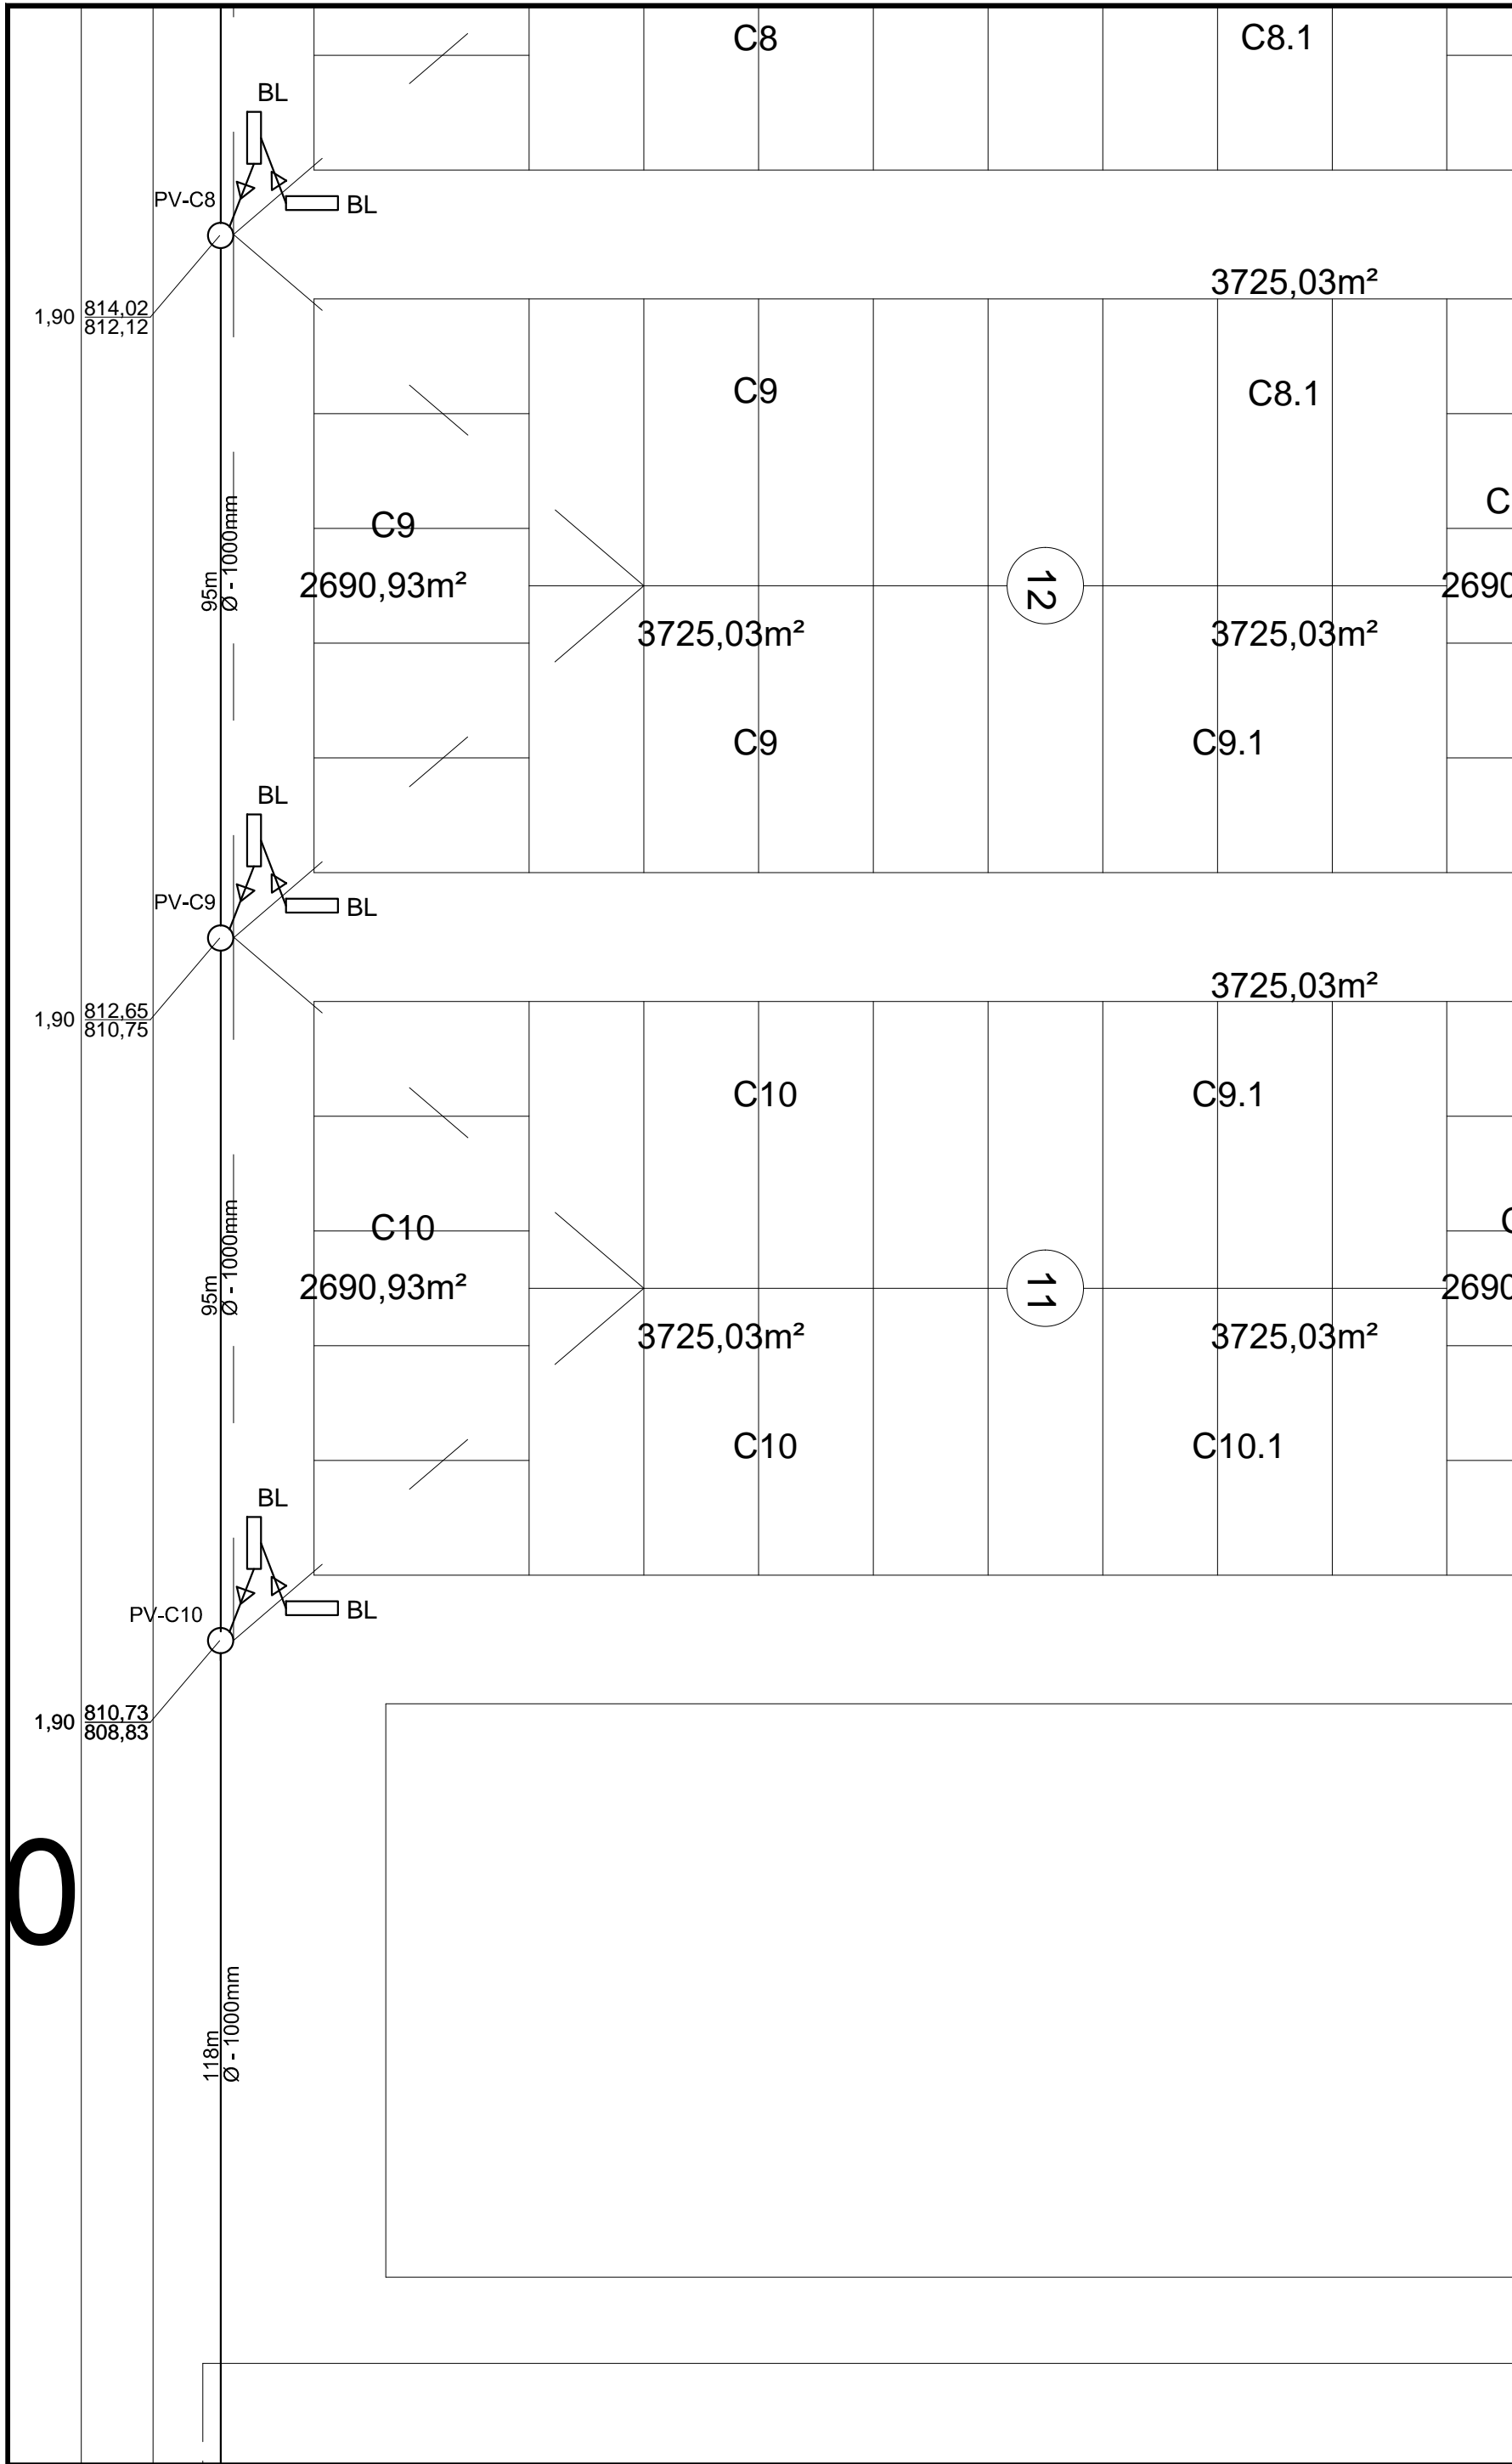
C8
C8.1
BL
PV-C8
BL
1,90 $\frac{814,02}{812,12}$
3725,03m²
C9
C8.1
C
C9
2690,93m²
95m
Ø - 1000mm
12
2690
3725,03m²
3725,03m²
C9
C9.1
BL
PV-C9
BL
1,90 $\frac{812,65}{810,75}$
3725,03m²
C10
C9.1
C10
C
2690,93m²
95m
Ø - 1000mm
11
2690
3725,03m²
3725,03m²
C10
C10.1
BL
PV-C10
BL
1,90 $\frac{810,73}{808,83}$
O
118m
Ø - 1000mm